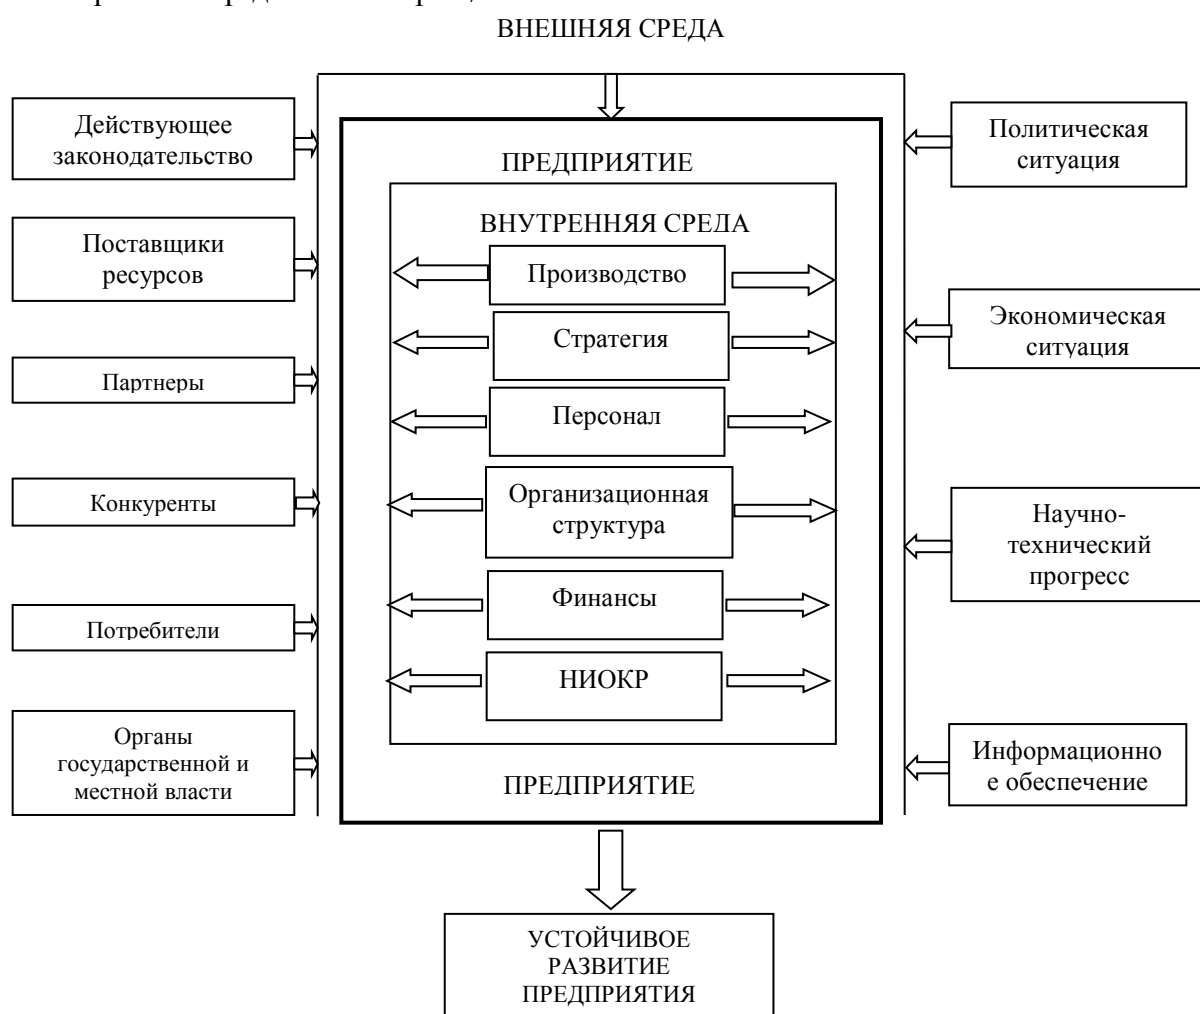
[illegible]

ВНЕШНЯЯ СРЕДА

Действующее законодательство

Поставщики ресурсов

Партнеры

Конкуренты

Потребители

Органы государственной и местной власти

ПРЕДПРИЯТИЕ

ВНУТРЕННЯЯ СРЕДА

Производство

Стратегия

Персонал

Организационная структура

Финансы

НИОКР

ПРЕДПРИЯТИЕ

Политическая ситуация

Экономическая ситуация

Научно-технический прогресс

Информационно е обеспечение

УСТОЙЧИВОЕ РАЗВИТИЕ ПРЕДПРИЯТИЯ